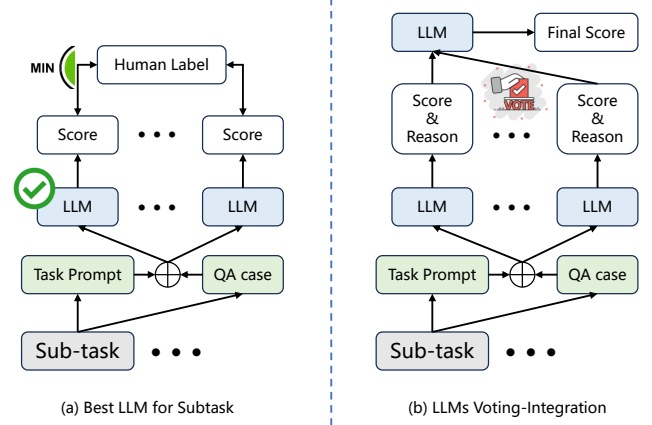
MIN

Human Label

Score

• • •

Score

LLM

• • •

LLM

Task Prompt

$\oplus$

QA case

Sub-task

• • •

(a) Best LLM for Subtask

LLM

Final Score

VOTE

Score & Reason

• • •

Score & Reason

LLM

• • •

LLM

Task Prompt

$\oplus$

QA case

Sub-task

• • •

(b) LLMs Voting-Integration